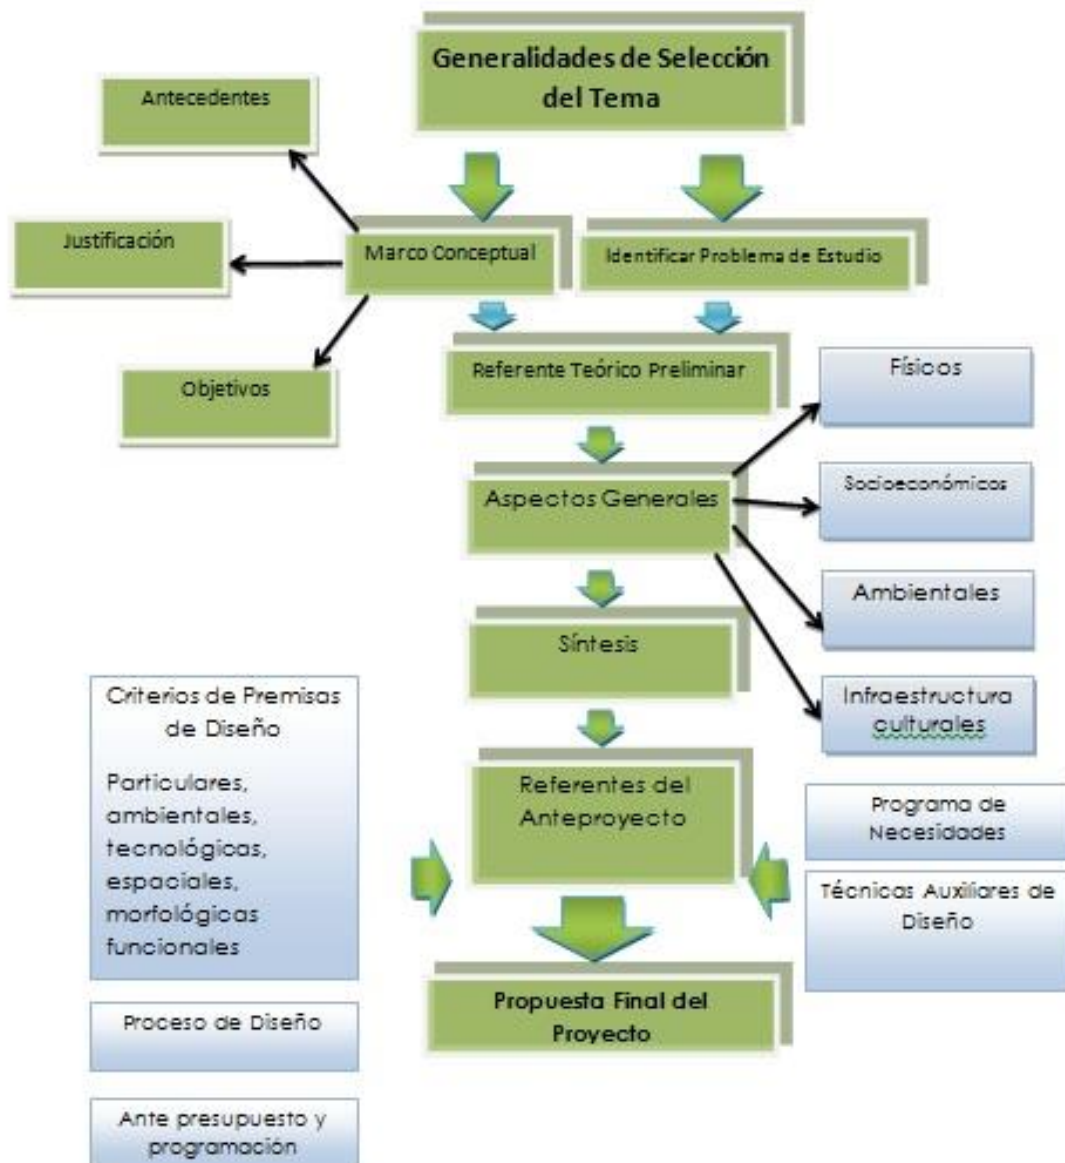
Generalidades de Selección del Tema

Antecedentes

Justificación

Marco Conceptual

Identificar Problema de Estudio

Objetivos

Referente Teórico Preliminar

Físicos

Aspectos Generales

Socioeconómicos

Ambientales

Síntesis

Infraestructura culturales

Criterios de Premisas de Diseño

Particulares, ambientales, tecnológicas, espaciales, morfológicas funcionales

Referentes del Anteproyecto

Programa de Necesidades

Técnicas Auxiliares de Diseño

Propuesta Final del Proyecto

Proceso de Diseño

Ante presupuesto y programación